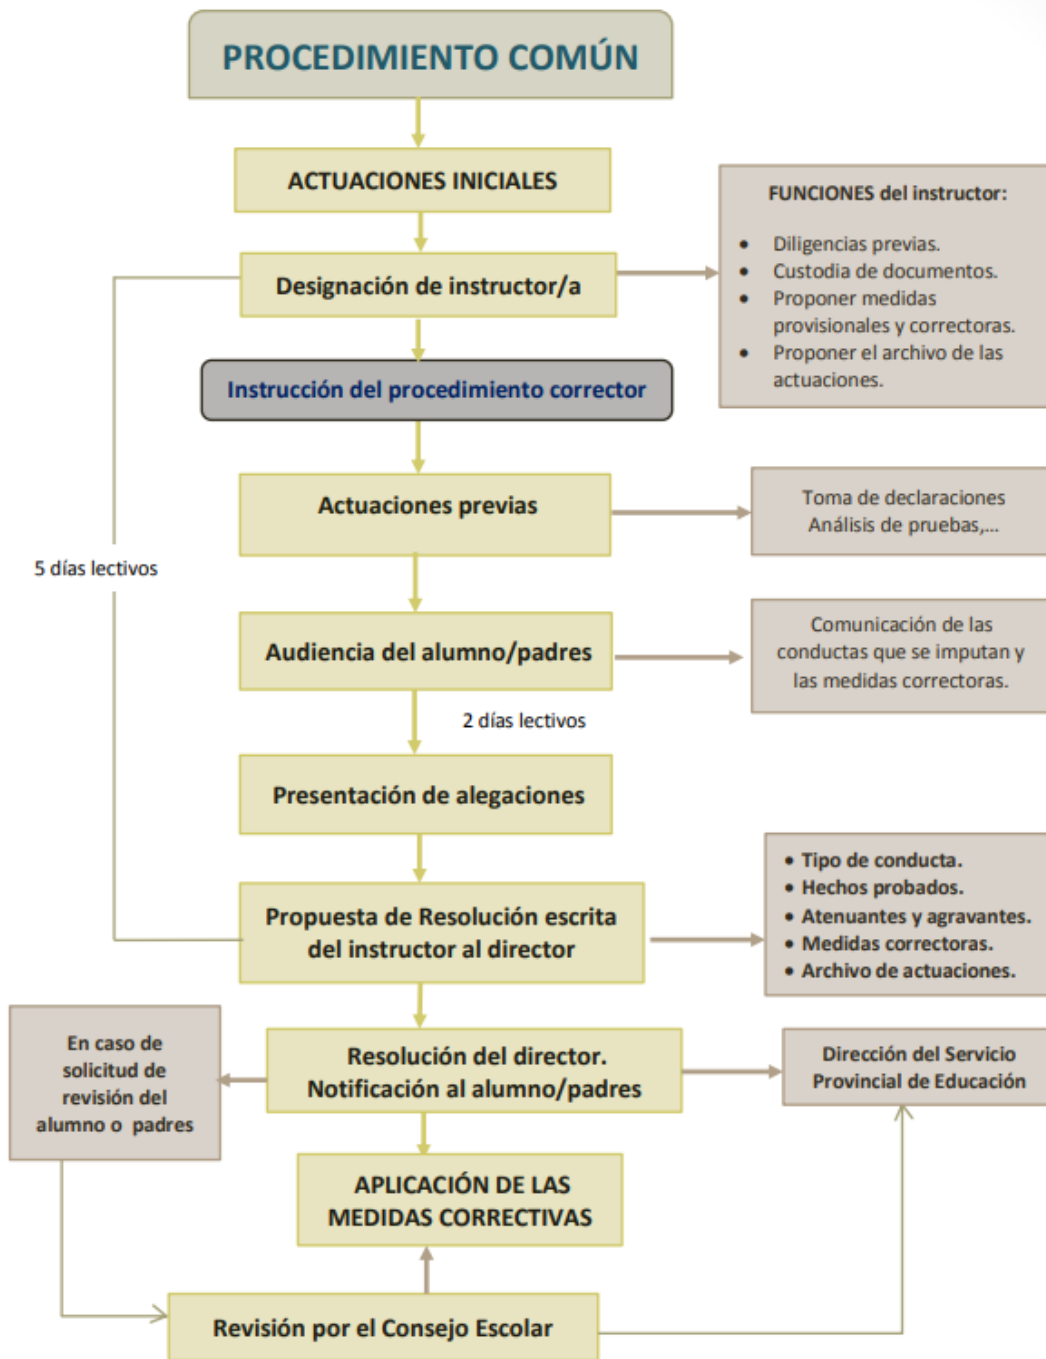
PROCEDIMIENTO COMÚN

ACTUACIONES INICIALES

Designación de instructor/a

FUNCIONES del instructor:

- Diligencias previas.
- Custodia de documentos.
- Proponer medidas provisionales y correctoras.
- Proponer el archivo de las actuaciones.

Instrucción del procedimiento corrector

Actuaciones previas

Toma de declaraciones
Análisis de pruebas,...

5 días lectivos

Audiencia del alumno/padres

Comunicación de las conductas que se imputan y las medidas correctoras.

2 días lectivos

Presentación de alegaciones

Propuesta de Resolución escrita del instructor al director

- Tipo de conducta.
- Hechos probados.
- Atenuantes y agravantes.
- Medidas correctoras.
- Archivo de actuaciones.

En caso de solicitud de revisión del alumno o padres

Resolución del director.
Notificación al alumno/padres

Dirección del Servicio Provincial de Educación

APLICACIÓN DE LAS MEDIDAS CORRECTIVAS

Revisión por el Consejo Escolar